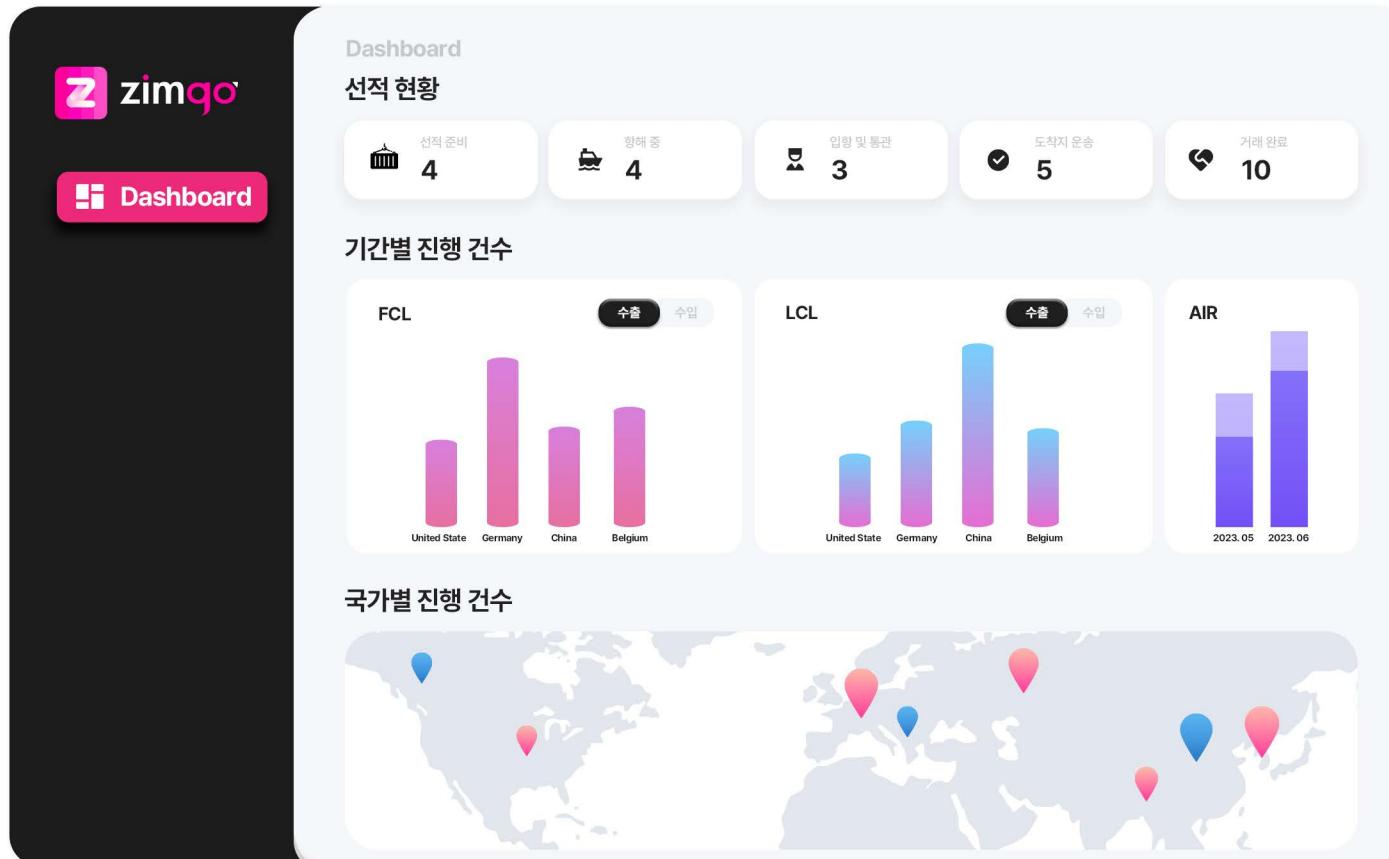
zimgo

Dashboard

Dashboard

선적 현황

선적 준비
4

항해 중
4

입항 및 통관
3

도착지 운송
5

거래 완료
10

기간별 진행 건수

FCL
수출 수입
United State Germany China Belgium

LCL
수출 수입
United State Germany China Belgium

AIR
2023. 05 2023. 06

국가별 진행 건수